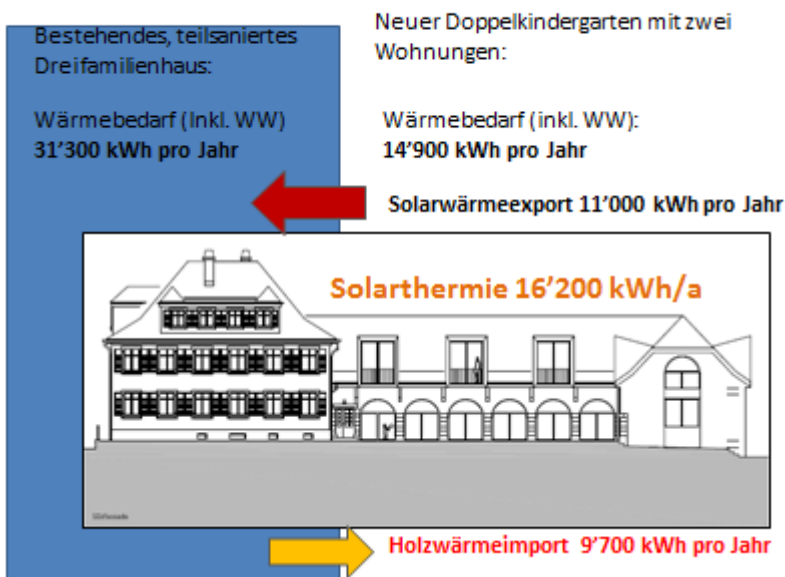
Bestehendes, teilsaniertes Dreifamilienhaus:

Wärmebedarf (Inkl. WW)
**31'300 kWh pro Jahr**

Neuer Doppelkindergarten mit zwei Wohnungen:

Wärmebedarf (inkl. WW):
**14'900 kWh pro Jahr**

**Solarwärmeexport 11'000 kWh pro Jahr**

Solarthermie 16'200 kWh/a

Südfassade

Holzwärmeimport 9'700 kWh pro Jahr